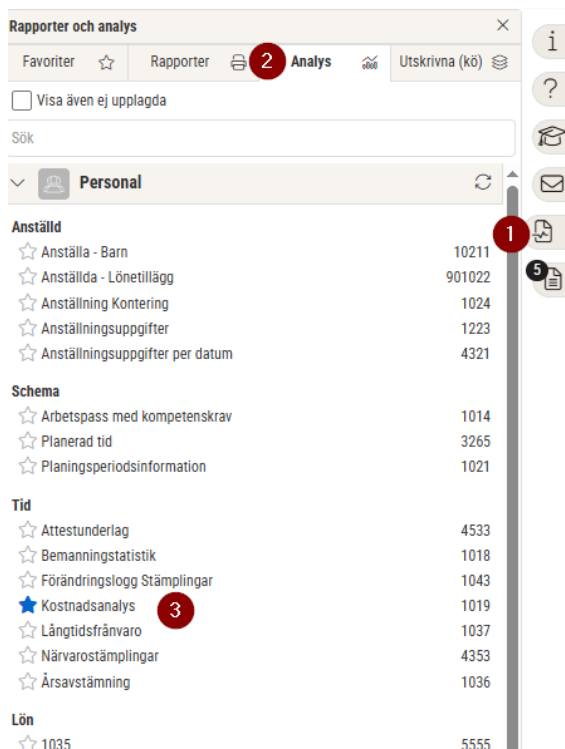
Rapporter och analys ×

Favoriter | Rapporter | 2 Analys | Utskrivna (kö)

Visa även ej upplagda

Sök

Personal

Anställd
Anställa - Barn 10211
Anställda - Lönetillägg 901022
Anställning Kontering 1024
Anställningsuppgifter 1223
Anställningsuppgifter per datum 4321

Schema
Arbetspass med kompetenskrav 1014
Planerad tid 3265
Planingsperiodsinformation 1021

Tid
Attestunderlag 4533
Bemanningstatistik 1018
Förändringslogg Stämplingar 1043
Kostnadsanalys 3 1019
Långtidsfrånvaro 1037
Närvarostämplingar 4353
Årsavstämning 1036

Lön
1035 5555

i
?
1
5